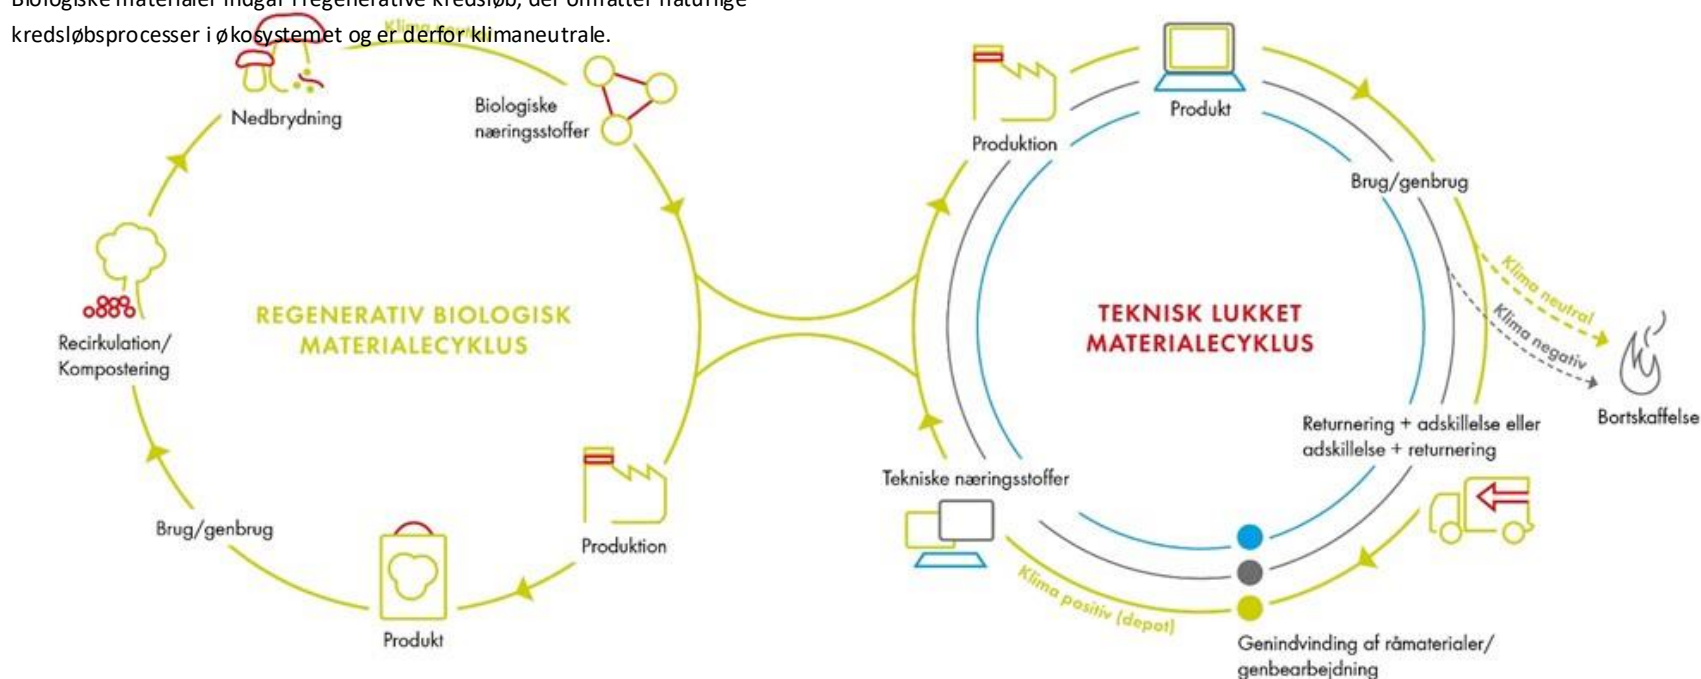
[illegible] kredsløbsprocesser i økosystemet og er derfor klimaneutrale.

Klima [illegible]

Nedbrydning

Biologiske næringsstoffer

Recirkulation/ Kompostering

REGENERATIV BIOLOGISK MATERIALECYKLUS

Brug/genbrug

Produkt

Produktion

Produktion

Produkt

Brug/genbrug

Klima neutral

Klima negativ

TEKNISK LUKKET MATERIALECYKLUS

Bortskaffelse

Returnering + adskillelse eller adskillelse + returnering

Tekniske næringsstoffer

Klima positiv (depot)

Genindvinding af råmaterialer/ genbearbejdning